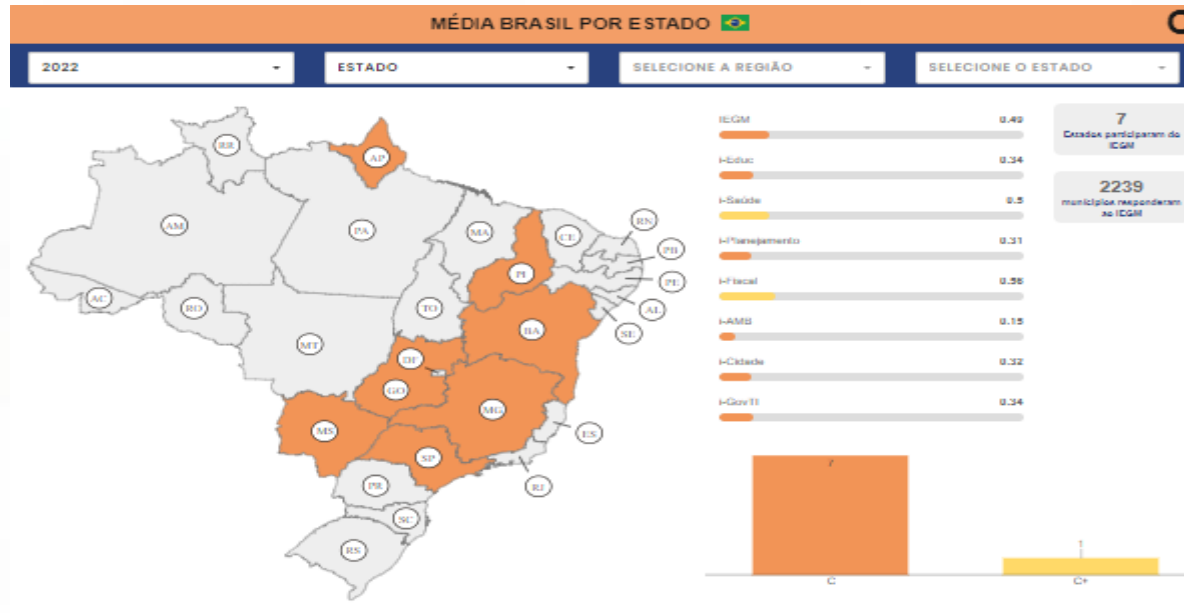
MÉDIA BRASIL POR ESTADO

2022
ESTADO
SELECIONE A REGIÃO
SELECIONE O ESTADO

RR
AP
AM
PA
MA
CE
RN
PB
PE
AL
SE
PI
AC
RO
TO
BA
MT
DF
GO
MG
ES
MS
SP
RJ
PR
SC
RS

IEGM 0.49
i-Educ 0.34
i-Saúde 0.5
i-Planejamento 0.31
i-Fiscal 0.56
i-AMB 0.15
i-Cidade 0.32
i-GovTI 0.34

7
Estados participaram do IEGM

2239
municípios responderam ao IEGM

7
1
C
C+